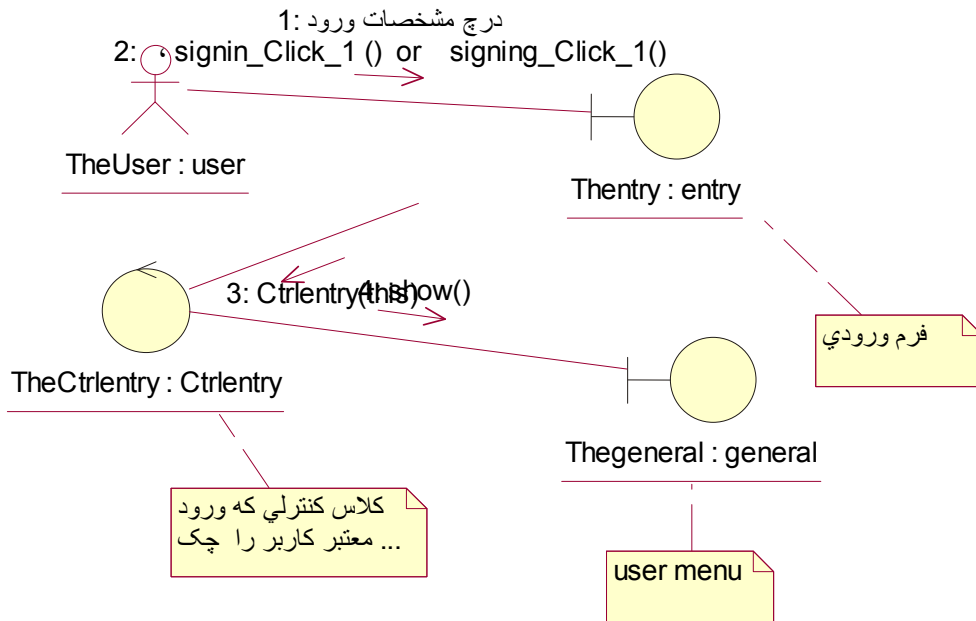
1: درج مشخصات ورود
2: signin_Click_1 () or signing_Click_1()

TheUser : user

Thentry : entry

3: Ctrlentry(this)
4: show()

TheCtrlentry : Ctrlentry

فرم ورودي

Thegeneral : general

كلاس كنترلي كه ورود معتبر كاربر را چک ...

user menu